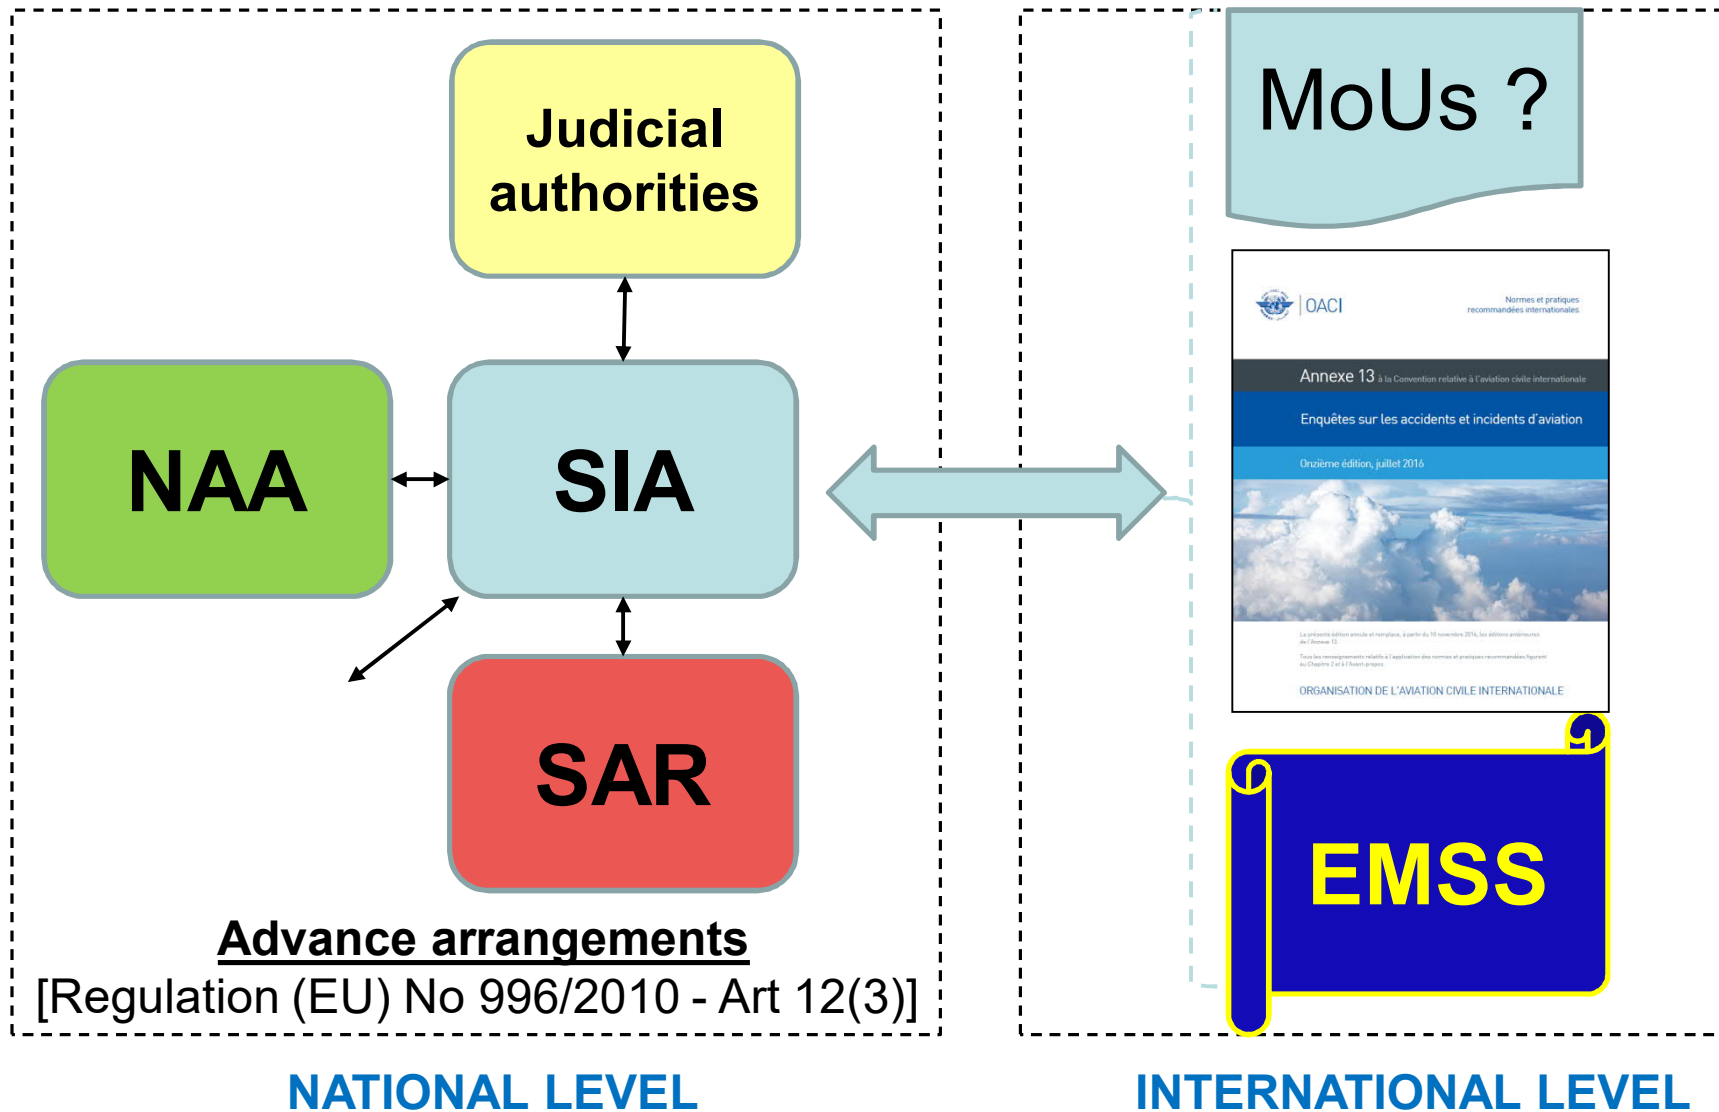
Judicial authorities

NAA

SIA

SAR

Advance arrangements
[Regulation (EU) No 996/2010 - Art 12(3)]

NATIONAL LEVEL

MoUs ?

OACI
Normes et pratiques recommandées internationales
Annexe 13 à la Convention relative à l'aviation civile internationale
Enquêtes sur les accidents et incidents d'aviation
Onzième édition, juillet 2016
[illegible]
ORGANISATION DE L'AVIATION CIVILE INTERNATIONALE

EMSS

INTERNATIONAL LEVEL